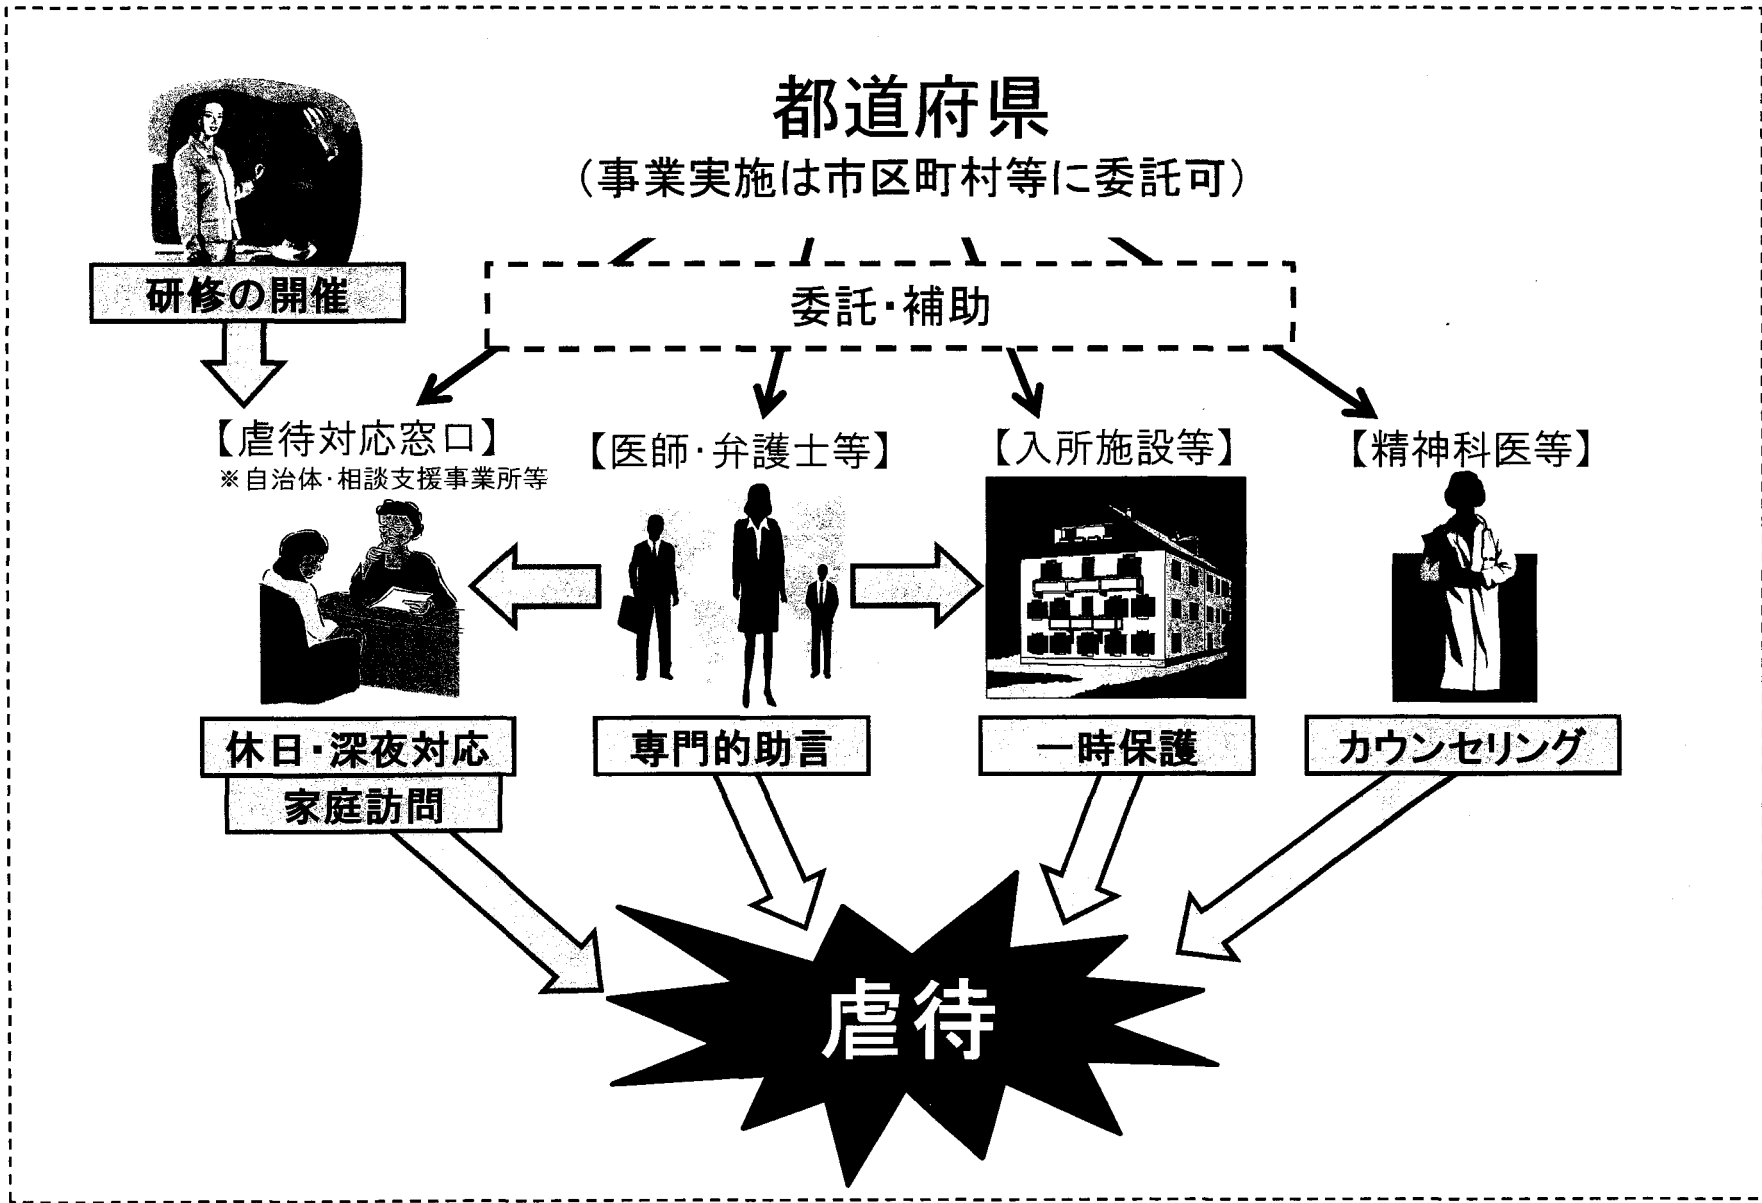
都道府県
（事業実施は市区町村等に委託可）

研修の開催

委託・補助

【虐待対応窓口】
※自治体・相談支援事業所等

【医師・弁護士等】

【入所施設等】

【精神科医等】

休日・深夜対応
家庭訪問

専門的助言

一時保護

カウンセリング

虐待